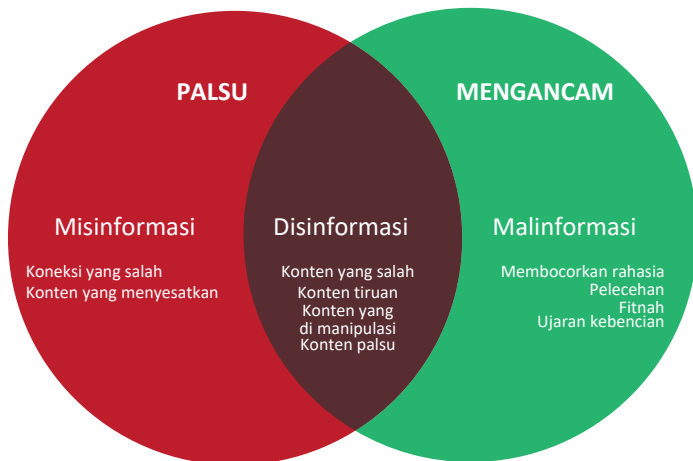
PALSU

MENGANCAM

Misinformasi

Koneksi yang salah
Konten yang menyesatkan

Disinformasi

Konten yang salah
Konten tiruan
Konten yang di manipulasi
Konten palsu

Malinformasi

Membocorkan rahasia
Pelecehan
Fitnah
Ujaran kebencian